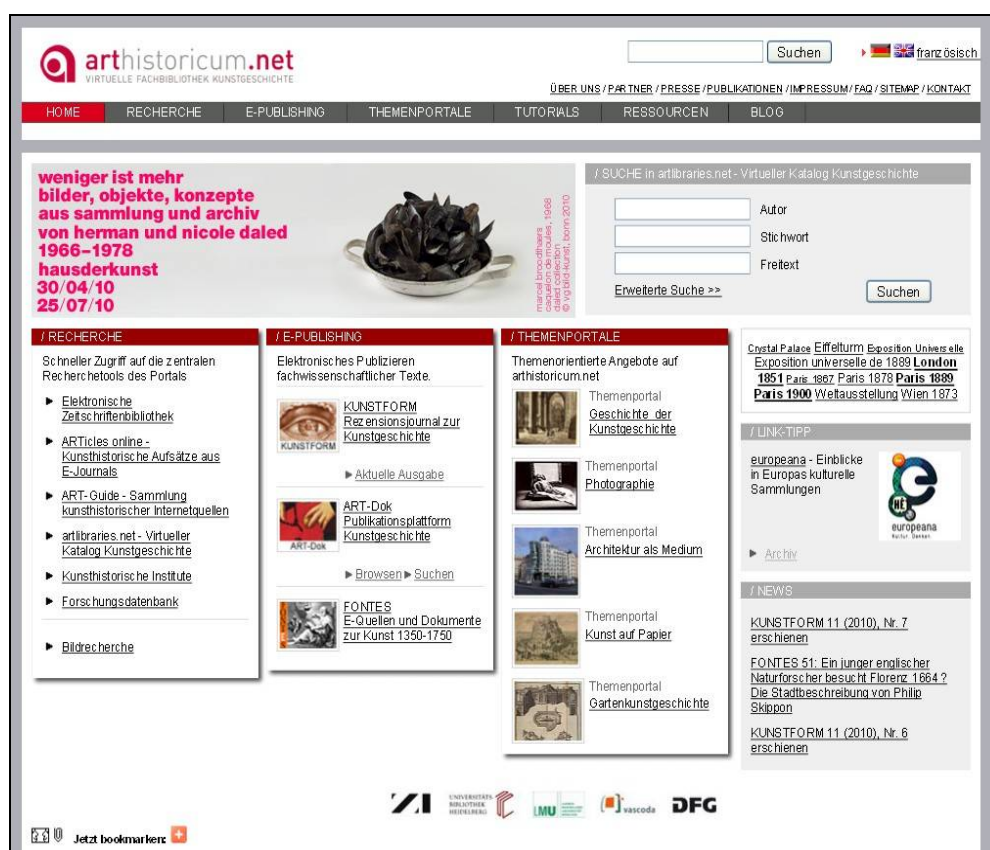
arthistoricum.net
VIRTUELLE FACHBIBLIOTHEK KUNSTGESCHICHTE

Suchen
französisch

ÜBER UNS / PARTNER / PRESSE / PUBLIKATIONEN / IMPRESSUM / FAQ / SITEMAP / KONTAKT

HOME RECHERCHE E-PUBLISHING THEMENPORTALE TUTORIALS RESSOURCEN BLOG

weniger ist mehr
bilder, objekte, konzepte
aus sammlung und archiv
von herman und nicole daled
1966–1978
hausderkunst
30/04/10
25/07/10

marcel broodthaers
casserole de moules, 1966
daled collection
© vg bild-kunst, bonn 2010

/ SUCHE in artlibraries.net - Virtueller Katalog Kunstgeschichte
Autor
Stichwort
Freitext
Erweiterte Suche >>
Suchen

/ RECHERCHE
Schneller Zugriff auf die zentralen Recherchetools des Portals
Elektronische Zeitschriftenbibliothek
ARTicles online - Kunsthistorische Aufsätze aus E-Journals
ART-Guide - Sammlung kunsthistorischer Internetquellen
artlibraries.net - Virtueller Katalog Kunstgeschichte
Kunsthistorische Institute
Forschungsdatenbank
Bildrecherche

/ E-PUBLISHING
Elektronisches Publizieren fachwissenschaftlicher Texte.
KUNSTFORM
KUNSTFORM Rezensionsjournal zur Kunstgeschichte
► Aktuelle Ausgabe
ART-Dok
ART-Dok Publikationsplattform Kunstgeschichte
► Browsen ► Suchen
FONTES E-Quellen und Dokumente zur Kunst 1350-1750

/ THEMENPORTALE
Themenorientierte Angebote auf arthistoricum.net
Themenportal Geschichte der Kunstgeschichte
Themenportal Photographie
Themenportal Architektur als Medium
Themenportal Kunst auf Papier
Themenportal Gartenkunstgeschichte

Crystal Palace Eiffelturm Exposition Universelle Exposition universelle de 1889 London 1851 Paris 1867 Paris 1878 Paris 1889 Paris 1900 Weltausstellung Wien 1873

/ LINK-TIPP
europeana - Einblicke in Europas kulturelle Sammlungen
europeana
Kultur. Denken
► Archiv

/ NEWS
KUNSTFORM 11 (2010), Nr. 7 erschienen
FONTES 51: Ein junger englischer Naturforscher besucht Florenz 1664 ? Die Stadtbeschreibung von Philip Skippon
KUNSTFORM 11 (2010), Nr. 6 erschienen

ZI UNIVERSITÄTS BIBLIOTHEK HEIDELBERG LMU vascoda DFG

Jetzt bookmarken: